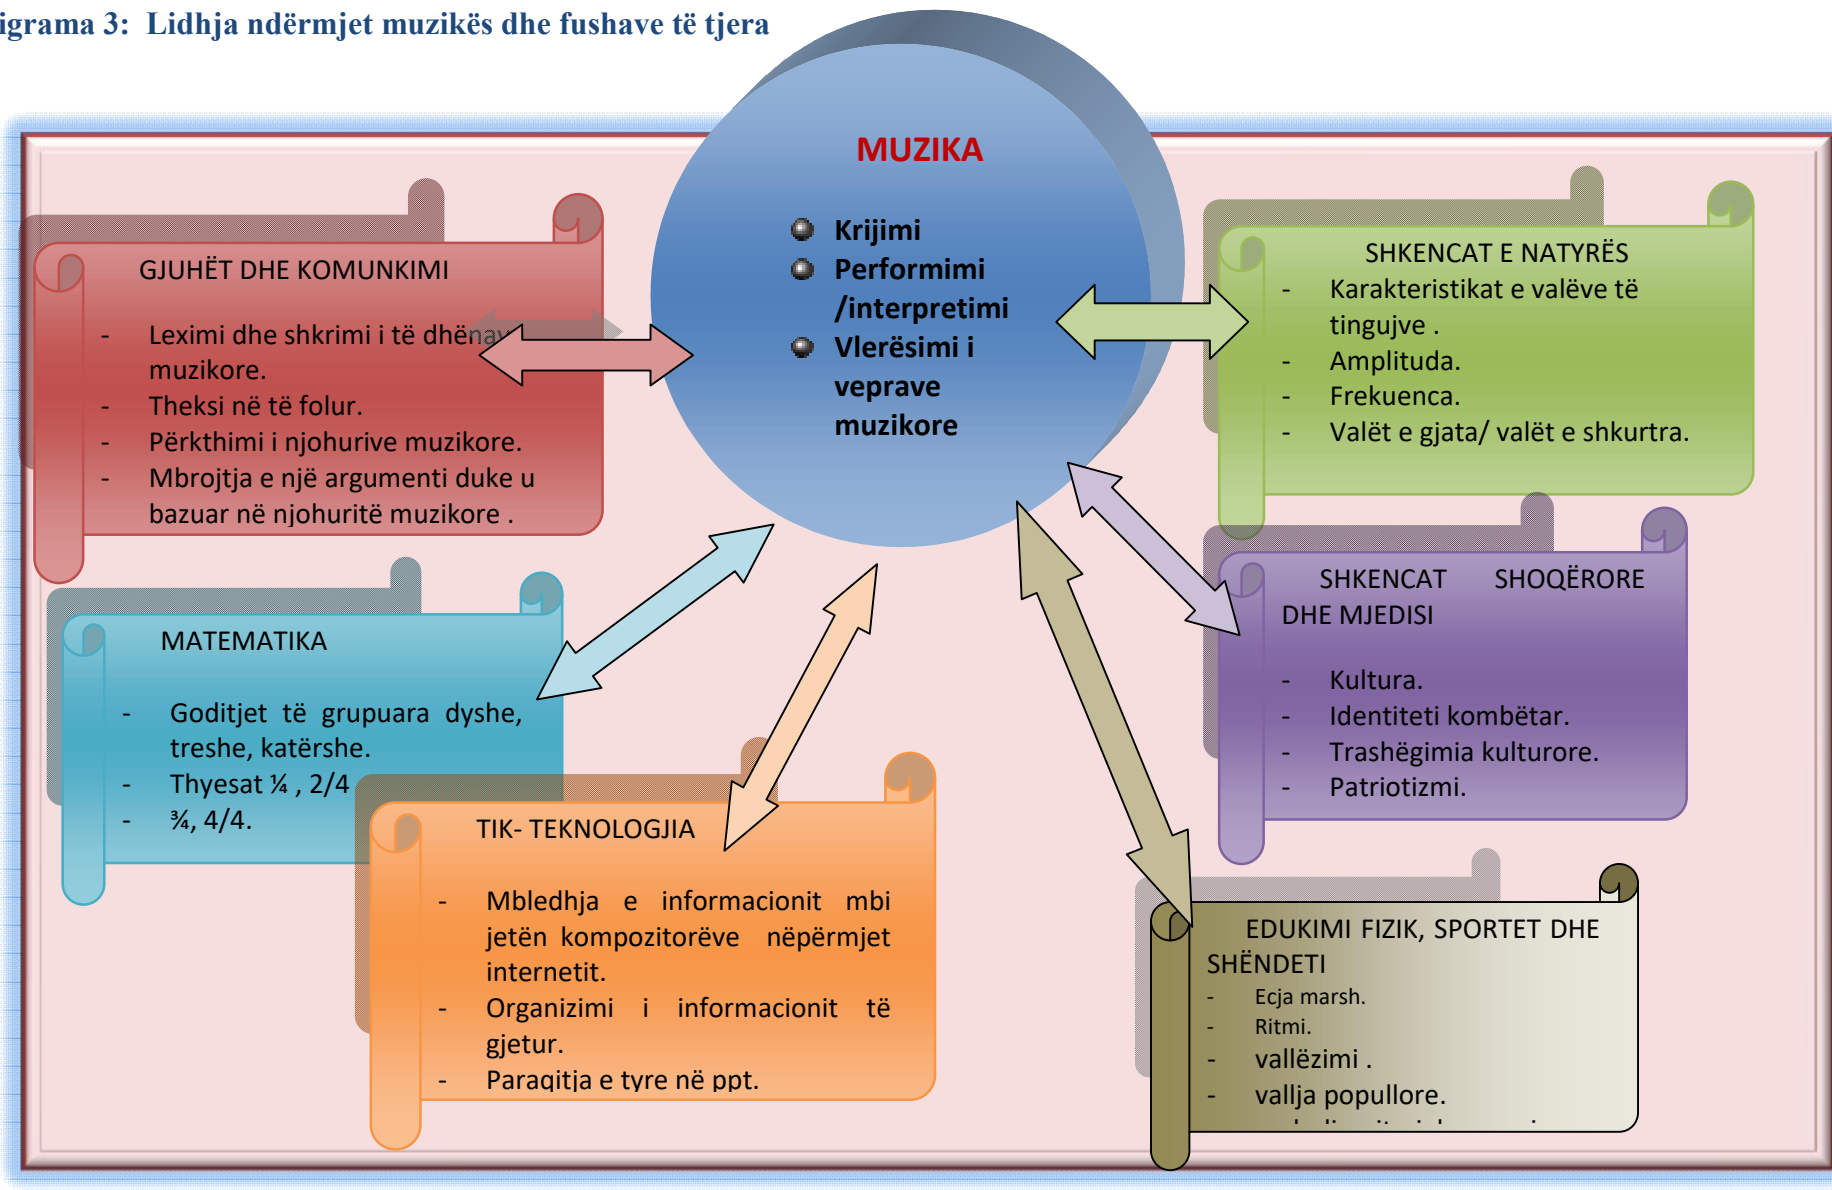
igrama 3: Lidhja ndërmjet muzikës dhe fushave të tjera

MUZIKA

Krijimi
Performimi /interpretimi
Vlerësimi i veprave muzikore

GJUHËT DHE KOMUNKIMI

- Leximi dhe shkrimi i të dhëna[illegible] muzikore.
- Theksi në të folur.
- Përkthimi i njohurive muzikore.
- Mbrojtja e një argumenti duke u bazuar në njohuritë muzikore .

SHKENCAT E NATYRËS
- Karakteristikat e valëve të tingujve .
- Amplituda.
- Frekuenca.
- Valët e gjata/ valët e shkurtra.

MATEMATIKA

- Goditjet të grupuara dyshe, treshe, katërshe.
- Thyesat ¼ , 2/4
- ¾, 4/4.

SHKENCAT SHOQËRORE DHE MJEDISI

- Kultura.
- Identiteti kombëtar.
- Trashëgimia kulturore.
- Patriotizmi.

TIK- TEKNOLOGJIA

- Mbledhja e informacionit mbi jetën kompozitorëve nëpërmjet internetit.
- Organizimi i informacionit të gjetur.
- Paraqitja e tyre në ppt.

EDUKIMI FIZIK, SPORTET DHE SHËNDETI
- Ecja marsh.
- Ritmi.
- vallëzimi .
- vallja popullore.
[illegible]